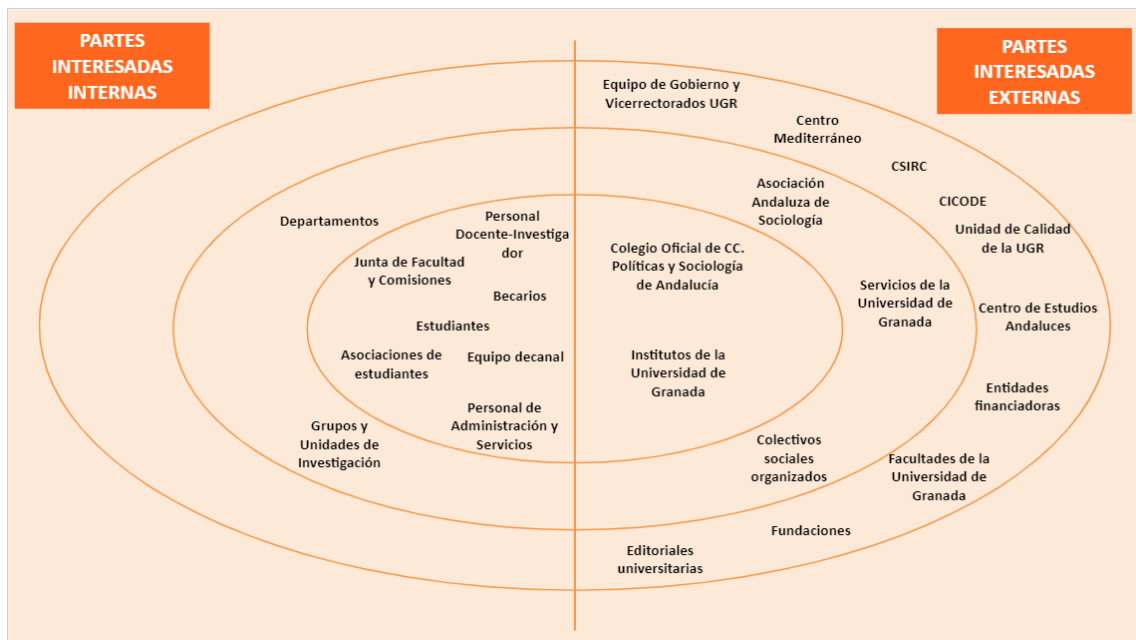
PARTES INTERESADAS INTERNAS

PARTES INTERESADAS EXTERNAS

Equipo de Gobierno y Vicerrectorados UGR

Centro Mediterráneo

CSIRC

CICODE

Unidad de Calidad de la UGR

Centro de Estudios Andaluces

Entidades financiadoras

Facultades de la Universidad de Granada

Fundaciones

Editoriales universitarias

Asociación Andaluza de Sociología

Servicios de la Universidad de Granada

Colectivos sociales organizados

Colegio Oficial de CC. Políticas y Sociología de Andalucía

Institutos de la Universidad de Granada

Departamentos

Junta de Facultad y Comisiones

Personal Docente-Investigador

Becarios

Estudiantes

Asociaciones de estudiantes

Equipo decanal

Personal de Administración y Servicios

Grupos y Unidades de Investigación